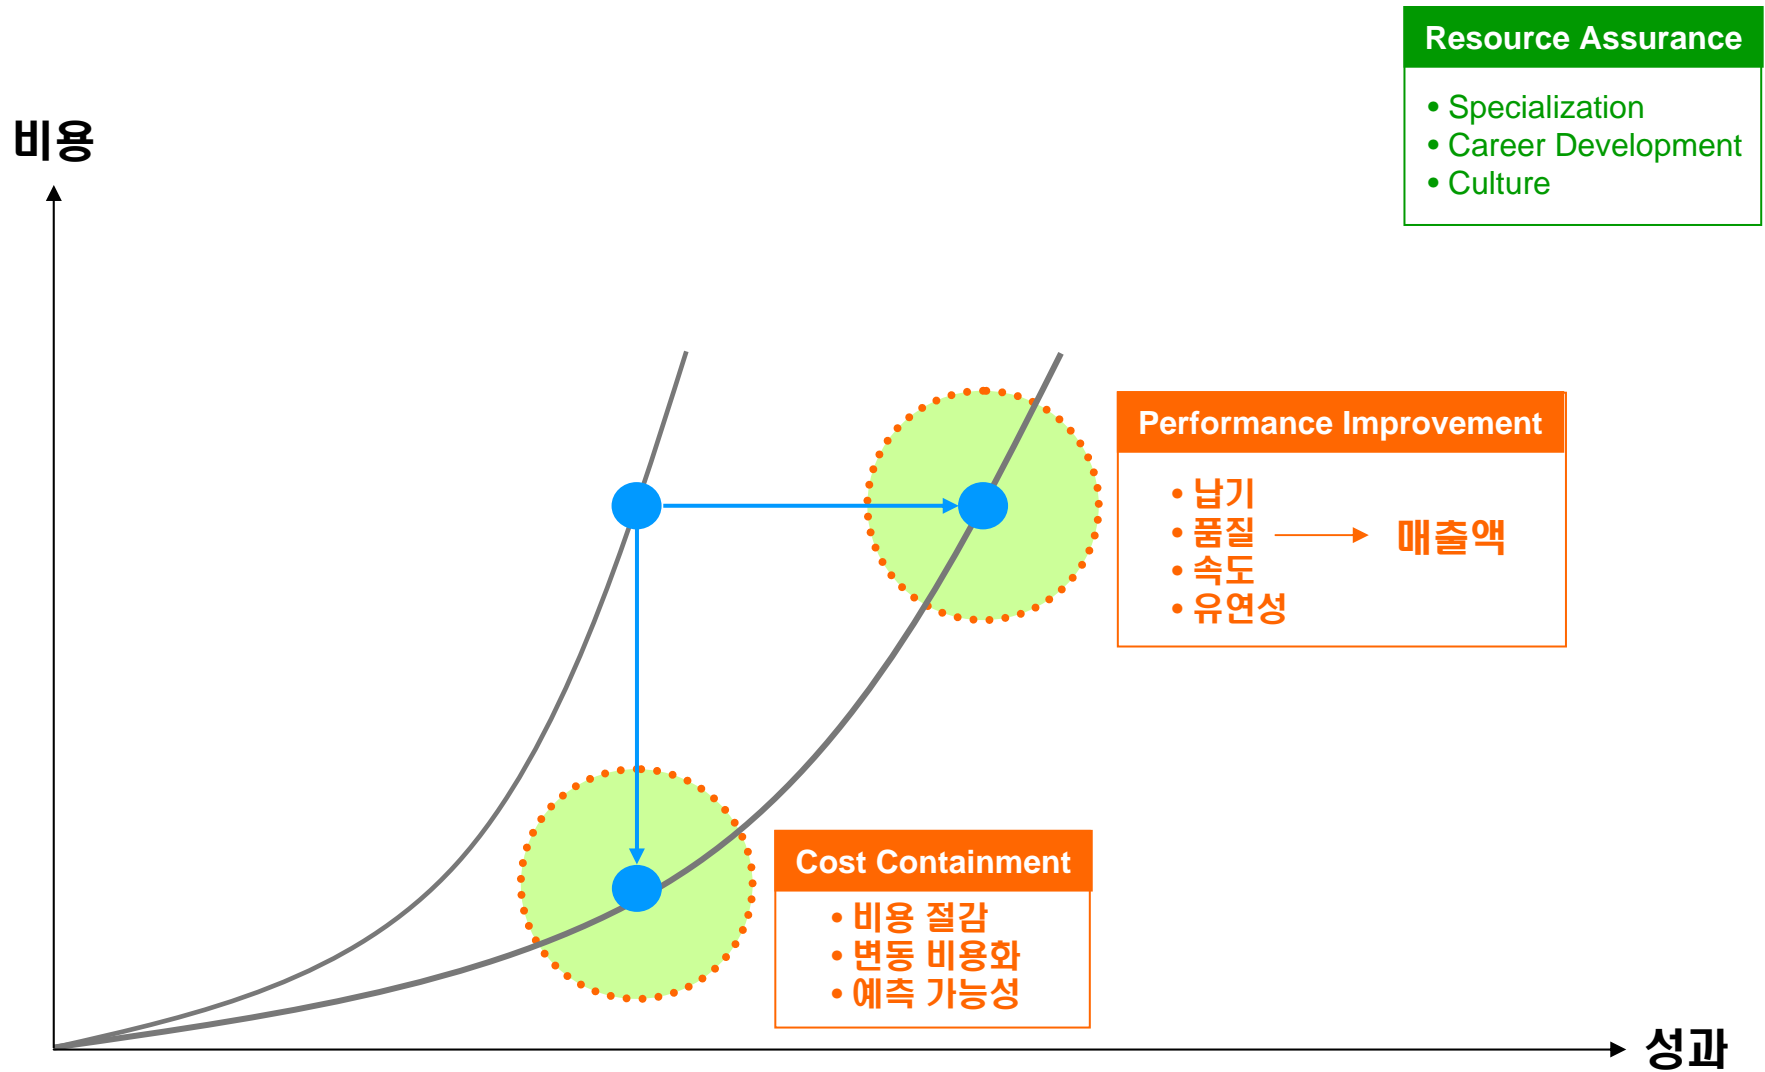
Resource Assurance

• Specialization
• Career Development
• Culture

비용

Performance Improvement

• 납기
• 품질
• 속도
• 유연성

매출액

Cost Containment

• 비용 절감
• 변동 비용화
• 예측 가능성

성과